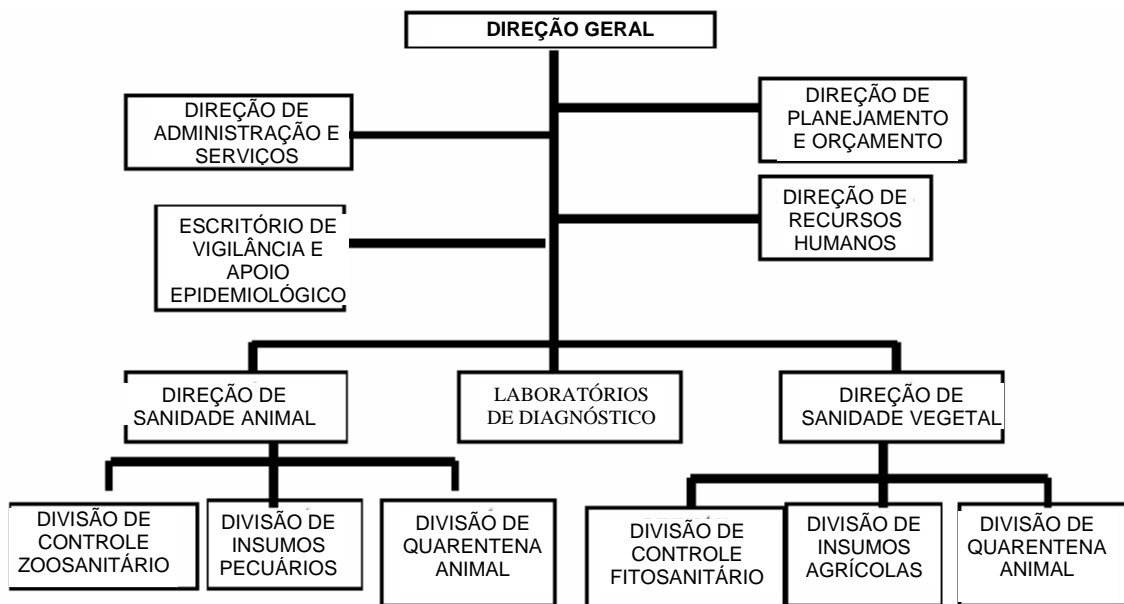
DIREÇÃO GERAL

DIREÇÃO DE ADMINISTRAÇÃO E SERVIÇOS

DIREÇÃO DE PLANEJAMENTO E ORÇAMENTO

DIREÇÃO DE RECURSOS HUMANOS

ESCRITÓRIO DE VIGILÂNCIA E APOIO EPIDEMIOLÓGICO

DIREÇÃO DE SANIDADE ANIMAL

LABORATÓRIOS DE DIAGNÓSTICO

DIREÇÃO DE SANIDADE VEGETAL

DIVISÃO DE CONTROLE ZOOSANITÁRIO

DIVISÃO DE INSUMOS PECUÁRIOS

DIVISÃO DE QUARENTENA ANIMAL

DIVISÃO DE CONTROLE FITOSANITÁRIO

DIVISÃO DE INSUMOS AGRÍCOLAS

DIVISÃO DE QUARENTENA ANIMAL